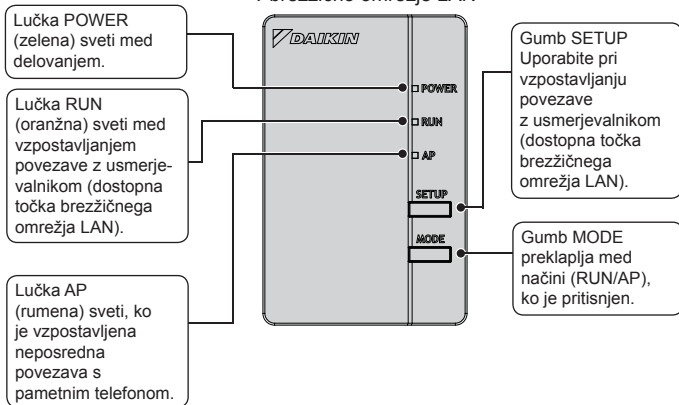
brezžično omrežje LAN

Lučka POWER (zelena) sveti med delovanjem.

Lučka RUN (oranžna) sveti med vzpostavljanjem povezave z usmerjevalnikom (dostopna točka brezžičnega omrežja LAN).

Lučka AP (rumena) sveti, ko je vzpostavljena neposredna povezava s pametnim telefonom.

DAIKIN

POWER

RUN

AP

SETUP

MODE

Gumb SETUP Uporabite pri vzpostavljanju povezave z usmerjevalnikom (dostopna točka brezžičnega omrežja LAN).

Gumb MODE preklaplja med načini (RUN/AP), ko je pritisnjen.